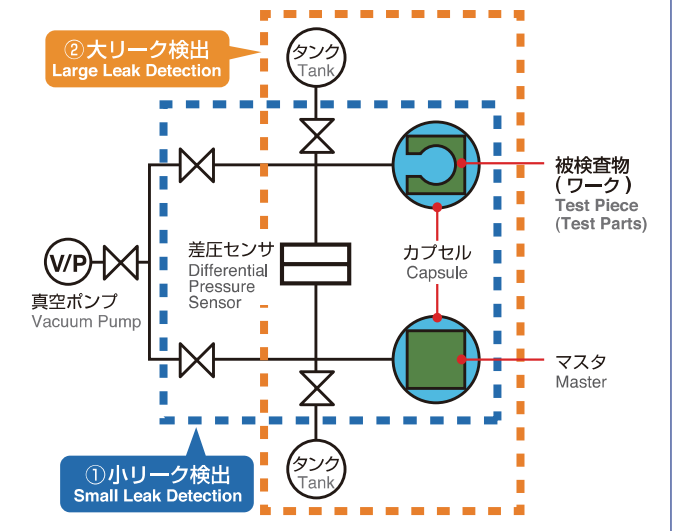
②大リーク検出
Large Leak Detection

タンク
Tank

被検査物
(ワーク)
Test Piece
(Test Parts)

V/P
真空ポンプ
Vacuum Pump

差圧センサ
Differential
Pressure
Sensor

カプセル
Capsule

マスタ
Master

タンク
Tank

①小リーク検出
Small Leak Detection